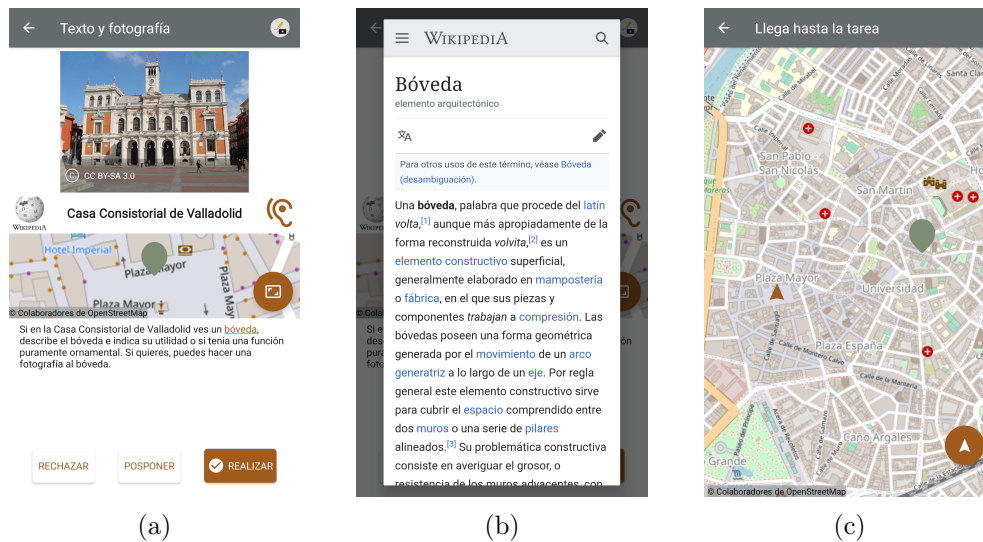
Texto y fotografía

CC BY-SA 3.0

WIKIPEDIA

Casa Consistorial de Valladolid

Hotel Imperial
Plaza Mayor
Plaza Mayor
Plaza Mayor

© Colaboradores de OpenStreetMap

Si en la Casa Consistorial de Valladolid ves un bóveda, describe el bóveda e indica su utilidad o si tenía una función puramente ornamental. Si quieres, puedes hacer una fotografía al bóveda.

RECHAZAR
POSPONER
REALIZAR

(a)

WIKIPEDIA

Bóveda

elemento arquitectónico

Para otros usos de este término, véase Bóveda (desambiguación).

Una bóveda, palabra que procede del latín volta,[1] aunque más apropiadamente de la forma reconstruida volvita,[2] es un elemento constructivo superficial, generalmente elaborado en mampostería o fábrica, en el que sus piezas y componentes trabajan a compresión. Las bóvedas poseen una forma geométrica generada por el movimiento de un arco generatriz a lo largo de un eje. Por regla general este elemento constructivo sirve para cubrir el espacio comprendido entre dos muros o una serie de pilares alineados.[3] Su problemática constructiva consiste en averiguar el grosor, o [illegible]

(b)

Llega hasta la tarea

Santa Cla
San Pablo
San Nicolás
San Martín
Plaza Mayor
Universidad
Plaza España
Caño Argales
Grande

© Colaboradores de OpenStreetMap

(c)